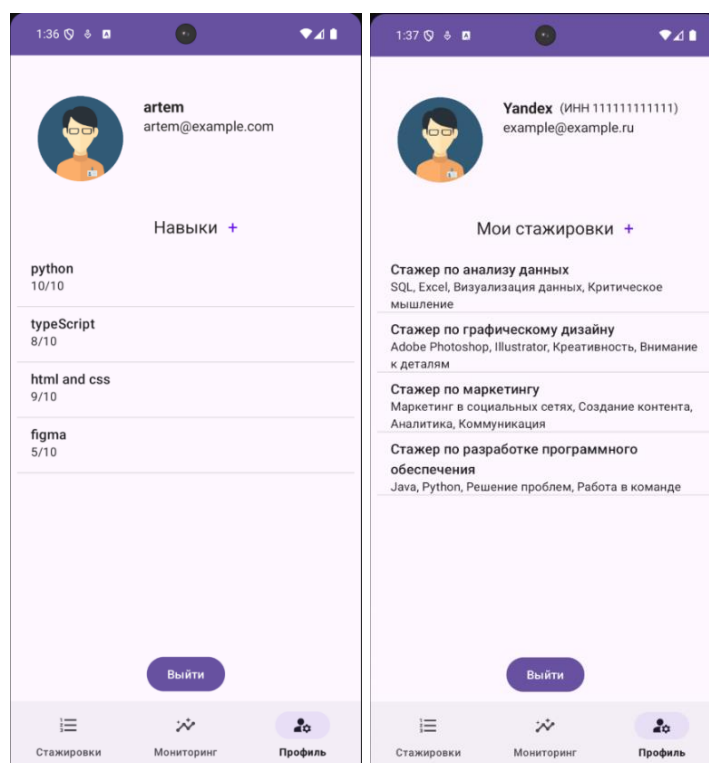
1:36

artem
artem@example.com

Навыки +

python
10/10

typeScript
8/10

html and css
9/10

figma
5/10

Выйти

Стажировки Мониторинг Профиль

1:37

Yandex (ИНН 111111111111)
example@example.ru

Мои стажировки +

Стажер по анализу данных
SQL, Excel, Визуализация данных, Критическое мышление

Стажер по графическому дизайну
Adobe Photoshop, Illustrator, Креативность, Внимание к деталям

Стажер по маркетингу
Маркетинг в социальных сетях, Создание контента, Аналитика, Коммуникация

Стажер по разработке программного обеспечения
Java, Python, Решение проблем, Работа в команде

Выйти

Стажировки Мониторинг Профиль